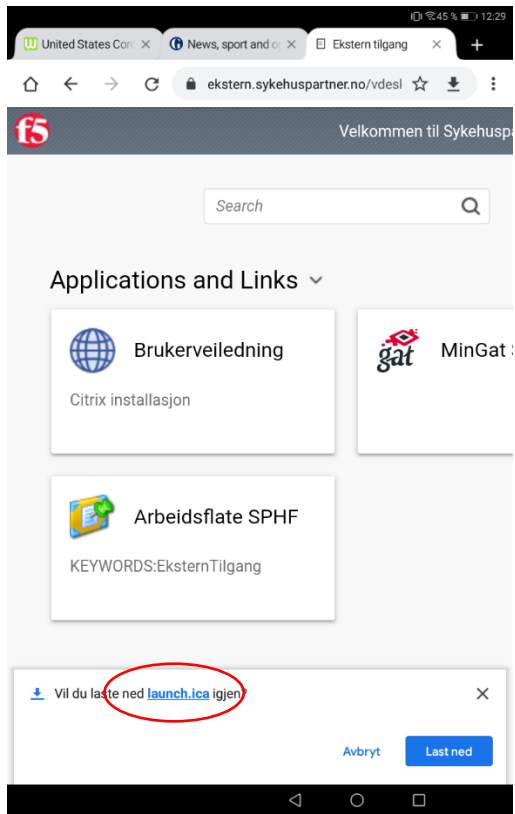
45 % 12:29

United States Cor ×
News, sport and o ×
Ekstern tilgang ×
+

ekstern.sykehuspartner.no/vdesl

f5

Velkommen til Sykehuspa

Search

Applications and Links

Brukerveiledning

Citrix installasjon

gat

MinGat

Arbeidsflate SPHF

KEYWORDS:EksternTilgang

Vil du laste ned launch.ica igjen?

Avbryt

Last ned